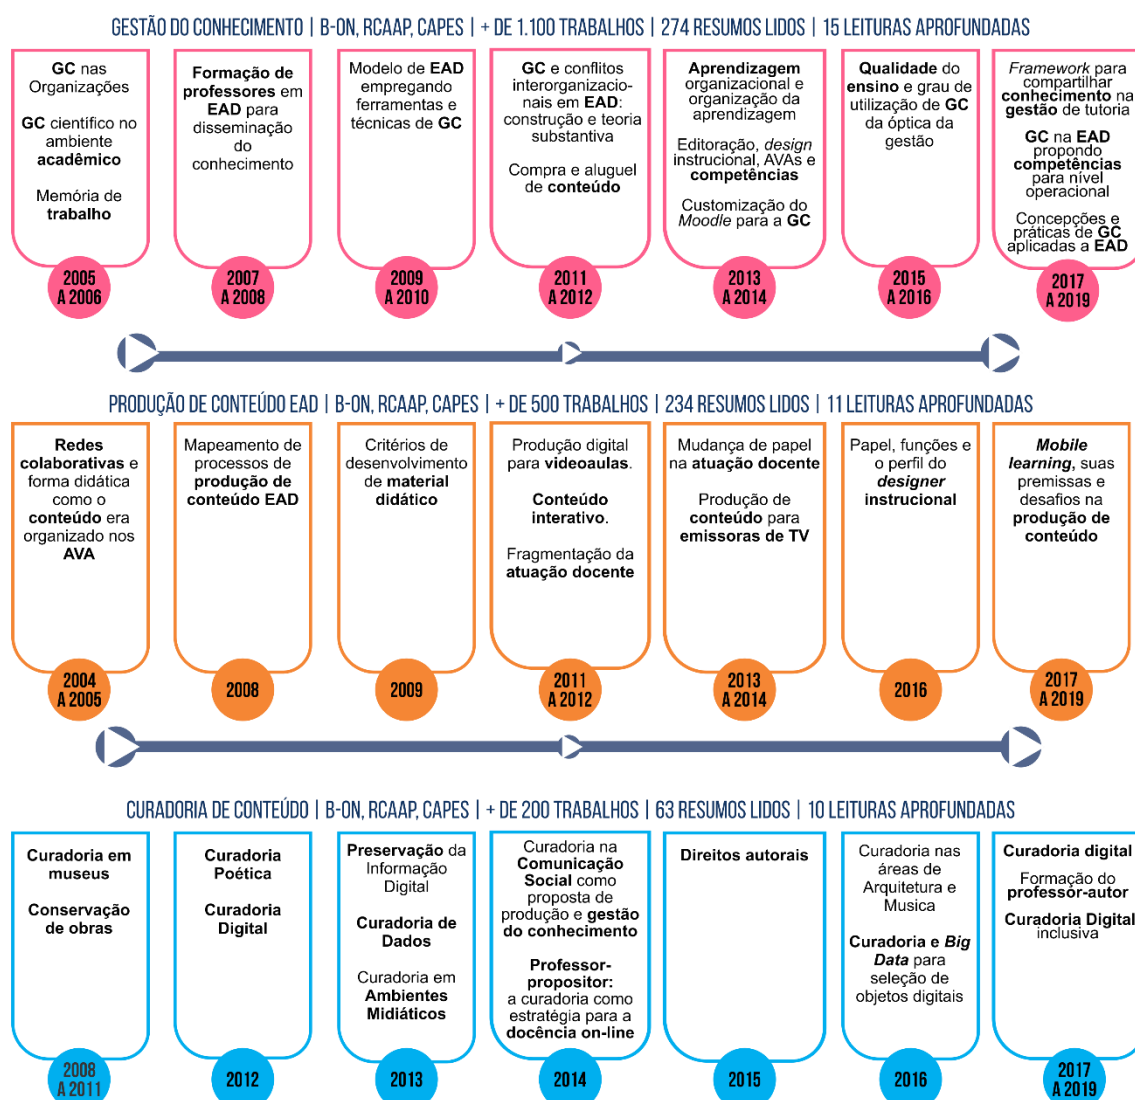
GESTÃO DO CONHECIMENTO | B-ON, RCAAP, CAPES | + DE 1.100 TRABALHOS | 274 RESUMOS LIDOS | 15 LEITURAS APROFUNDADAS

GC nas Organizações

GC científico no ambiente acadêmico

Memória de trabalho

2005 A 2006

Formação de professores em EAD para disseminação do conhecimento

2007 A 2008

Modelo de EAD empregando ferramentas e técnicas de GC

2009 A 2010

GC e conflitos interorganizacionais em EAD: construção e teoria substantiva

Compra e aluguel de conteúdo

2011 A 2012

Aprendizagem organizacional e organização da aprendizagem

Editoração, design instrucional, AVAs e competências

Customização do Moodle para a GC

2013 A 2014

Qualidade do ensino e grau de utilização de GC da óptica da gestão

2015 A 2016

Framework para compartilhar conhecimento na gestão de tutoria

GC na EAD propondo competências para nível operacional

Concepções e práticas de GC aplicadas a EAD

2017 A 2019

PRODUÇÃO DE CONTEÚDO EAD | B-ON, RCAAP, CAPES | + DE 500 TRABALHOS | 234 RESUMOS LIDOS | 11 LEITURAS APROFUNDADAS

Redes colaborativas e forma didática como o conteúdo era organizado nos AVA

2004 A 2005

Mapeamento de processos de produção de conteúdo EAD

2008

Critérios de desenvolvimento de material didático

2009

Produção digital para videoaulas.

Conteúdo interativo.

Fragmentação da atuação docente

2011 A 2012

Mudança de papel na atuação docente

Produção de conteúdo para emissoras de TV

2013 A 2014

Papel, funções e o perfil do designer instrucional

2016

Mobile learning, suas premissas e desafios na produção de conteúdo

2017 A 2019

CURADORIA DE CONTEÚDO | B-ON, RCAAP, CAPES | + DE 200 TRABALHOS | 63 RESUMOS LIDOS | 10 LEITURAS APROFUNDADAS

Curadoria em museus

Conservação de obras

2008 A 2011

Curadoria Poética

Curadoria Digital

2012

Preservação da Informação Digital

Curadoria de Dados

Curadoria em Ambientes Midiáticos

2013

Curadoria na Comunicação Social como proposta de produção e gestão do conhecimento

Professor-propositor: a curadoria como estratégia para a docência on-line

2014

Direitos autorais

2015

Curadoria nas áreas de Arquitetura e Musica

Curadoria e Big Data para seleção de objetos digitais

2016

Curadoria digital

Formação do professor-autor

Curadoria Digital inclusiva

2017 A 2019